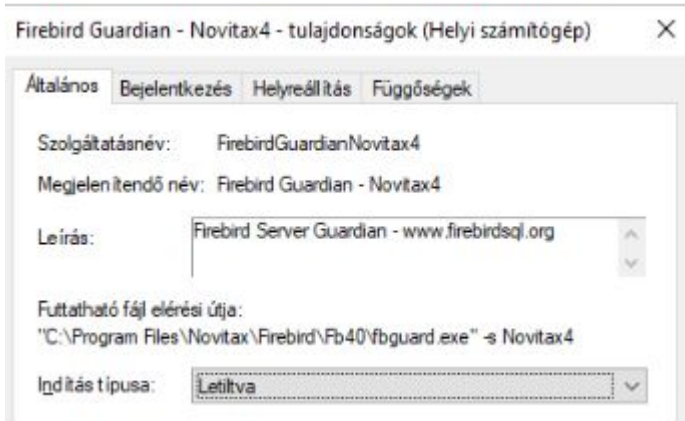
Firebird Guardian - Novitax4 - tulajdonságok (Helyi számítógép)

Általános | Bejelentkezés | Helyreállítás | Függőségek

Szolgáltatásnév: FirebirdGuardianNovitax4

Megjelenítendő név: Firebird Guardian - Novitax4

Leírás: Firebird Server Guardian - www.firebirdsql.org

Futtatható fájl elérési útja:
"C:\Program Files\Novitax\Firebird\Fb40\fbguard.exe" -s Novitax4

Indítás típusa: Letiltva